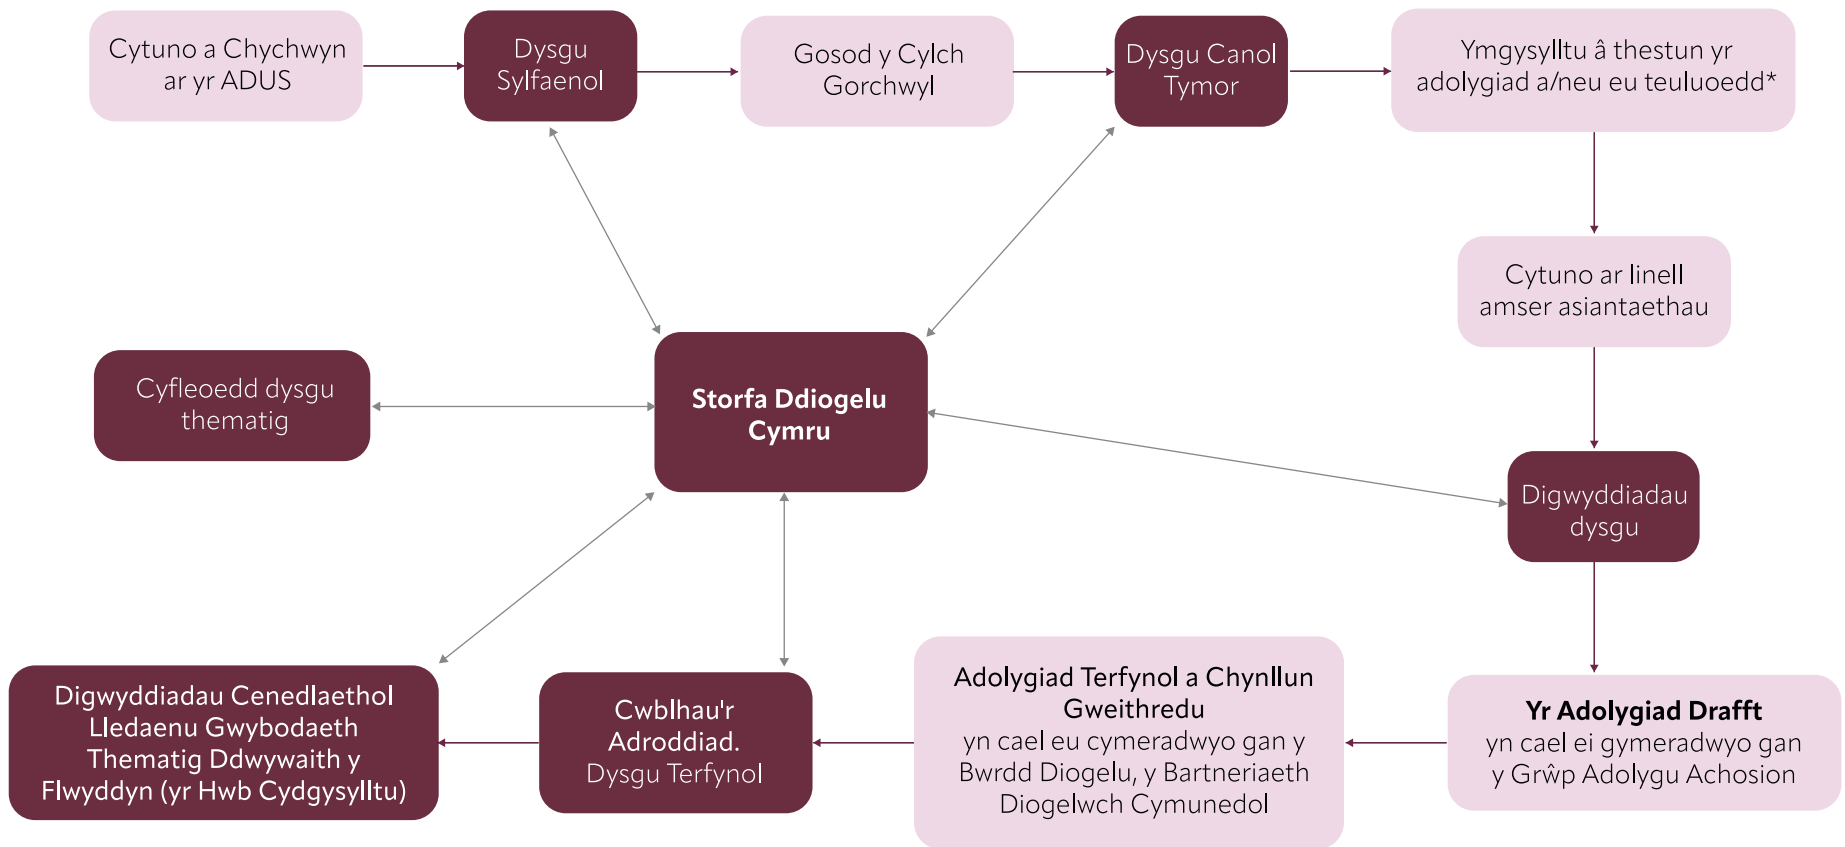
Cytuno a Chychwyn ar yr ADUS

Dysgu Sylfaenol

Gosod y Cylch Gorchwyl

Dysgu Canol Tymor

Ymgysylltu â thestun yr adolygiad a/neu eu teuluoedd*

Cytuno ar linell amser asiantaethau

Cyfleoedd dysgu thematig

**Storfa Ddiogelu Cymru**

Digwyddiadau dysgu

Digwyddiadau Cenedlaethol Lledaenu Gwybodaeth Thematig Ddwywaith y Flwyddyn (yr Hwb Cydgysylltu)

Cwblhau'r Adroddiad. Dysgu Terfynol

Adolygiad Terfynol a Chynllun Gweithredu yn cael eu cymeradwyo gan y Bwrdd Diogelu, y Bartneriaeth Diogelwch Cymunedol

**Yr Adolygiad Drafft** yn cael ei gymeradwyo gan y Grŵp Adolygu Achosion